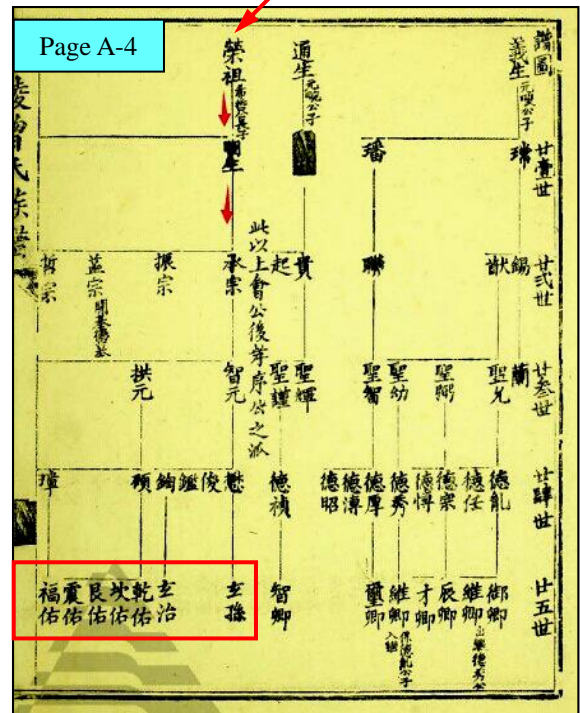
Page A-4

譜圖

廿壹世
廿弍世
廿叁世
廿肆世
廿五世

義生 元嗣公子
瑞
歆
錫
蘭
聖允
聖鄉
聖幼
德航
德任
德宗
德悍
德秀
御卿
繼卿
辰卿
才卿
繼卿
璽卿

通生 元嗣公子
播
聯
聖智
德厚
德溥
德昭

榮祖 希賢長子
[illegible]
貫
起
此以上會公後并序后之派
聖耀
聖謹
德禎
智卿

承宗
智元
懋
俊
鏗
鈉
頑
拱元
振宗
蓋宗
哲宗
璋

玄孫
玄治
乾佑
坎佑
艮佑
震佑
福佑

菱角氏族譜